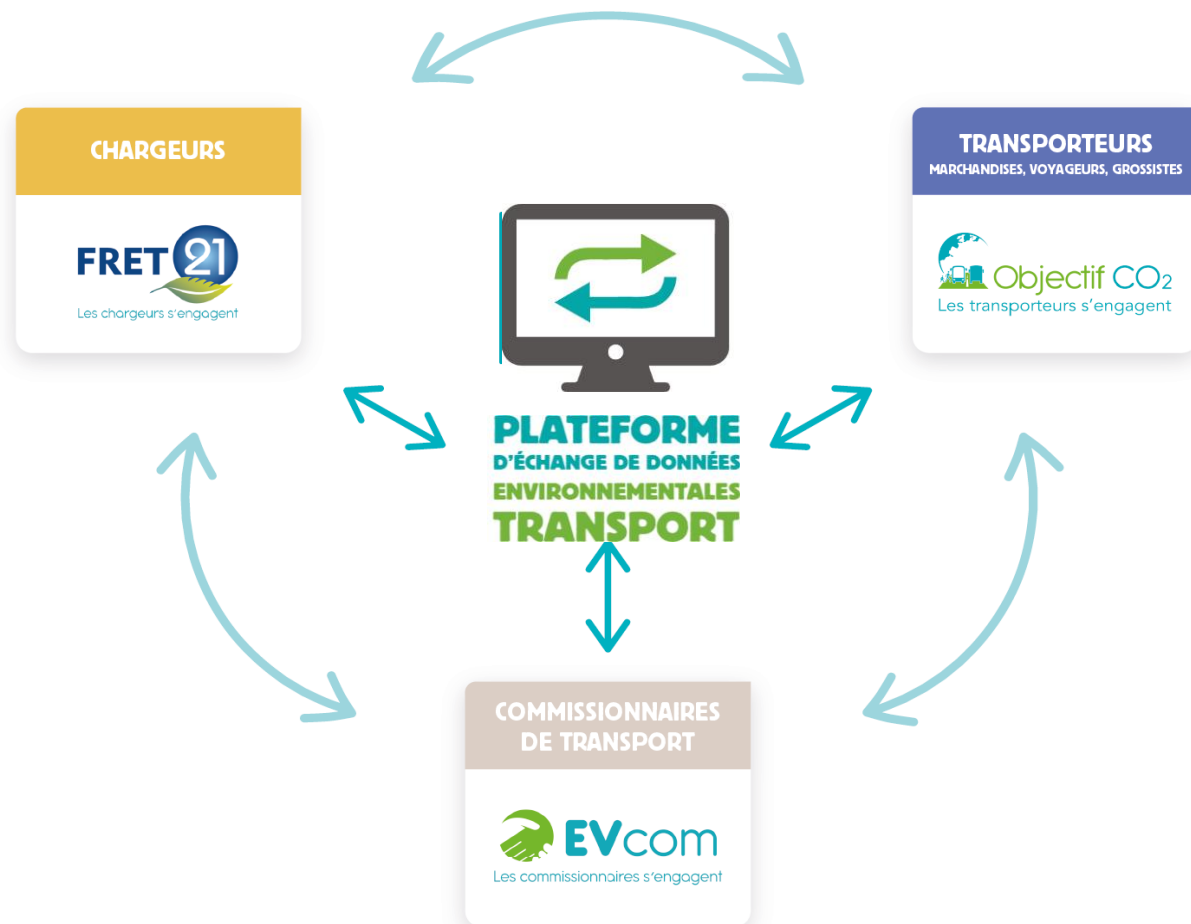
CHARGEURS

FRET 21
Les chargeurs s'engagent

TRANSPORTEURS
MARCHANDISES, VOYAGEURS, GROSSISTES

Objectif $CO_2$
Les transporteurs s'engagent

PLATEFORME
D'ÉCHANGE DE DONNÉES
ENVIRONNEMENTALES
TRANSPORT

COMMISSIONNAIRES
DE TRANSPORT

EVcom
Les commissionnaires s'engagent